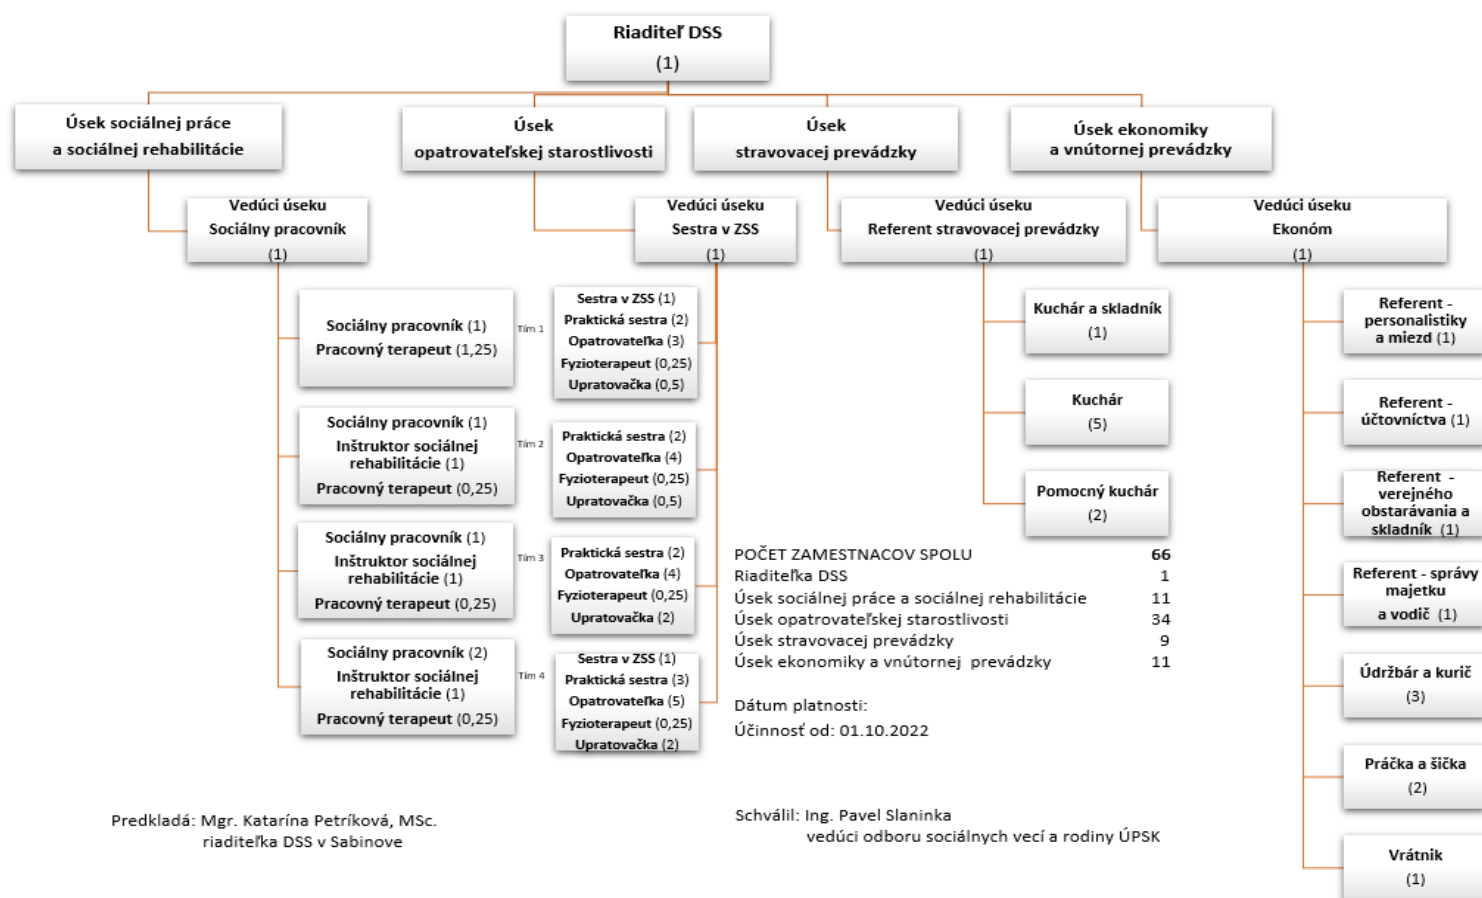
Riaditeľ DSS
(1)

Úsek sociálnej práce a sociálnej rehabilitácie

Úsek opatrovateľskej starostlivosti

Úsek stravovacej prevádzky

Úsek ekonomiky a vnútornej prevádzky

Vedúci úseku
Sociálny pracovník
(1)

Vedúci úseku
Sestra v ZSS
(1)

Vedúci úseku
Referent stravovacej prevádzky
(1)

Vedúci úseku
Ekonóm
(1)

Sociálny pracovník (1)
Pracovný terapeut (1,25)

Tím 1
Sestra v ZSS (1)
Praktická sestra (2)
Opatrovateľka (3)
Fyzioterapeut (0,25)
Upratovačka (0,5)

Sociálny pracovník (1)
Inštruktor sociálnej rehabilitácie (1)
Pracovný terapeut (0,25)

Tím 2
Praktická sestra (2)
Opatrovateľka (4)
Fyzioterapeut (0,25)
Upratovačka (0,5)

Sociálny pracovník (1)
Inštruktor sociálnej rehabilitácie (1)
Pracovný terapeut (0,25)

Tím 3
Praktická sestra (2)
Opatrovateľka (4)
Fyzioterapeut (0,25)
Upratovačka (2)

Sociálny pracovník (2)
Inštruktor sociálnej rehabilitácie (1)
Pracovný terapeut (0,25)

Tím 4
Sestra v ZSS (1)
Praktická sestra (3)
Opatrovateľka (5)
Fyzioterapeut (0,25)
Upratovačka (2)

Kuchár a skladník
(1)

Kuchár
(5)

Pomocný kuchár
(2)

Referent - personalistiky a miezd (1)

Referent - účtovníctva (1)

Referent - verejného obstarávania a skladník (1)

Referent - správy majetku a vodič (1)

Údržbár a kurič
(3)

Práčka a šička
(2)

Vrátnik
(1)

POČET ZAMESTNACOV SPOLU 66
Riaditeľka DSS 1
Úsek sociálnej práce a sociálnej rehabilitácie 11
Úsek opatrovateľskej starostlivosti 34
Úsek stravovacej prevádzky 9
Úsek ekonomiky a vnútornej prevádzky 11

Dátum platnosti:
Účinnosť od: 01.10.2022

Predkladá: Mgr. Katarína Petríková, MSc.
riaditeľka DSS v Sabinove

Schválil: Ing. Pavel Slaninka
vedúci odboru sociálnych vecí a rodiny ÚPSK